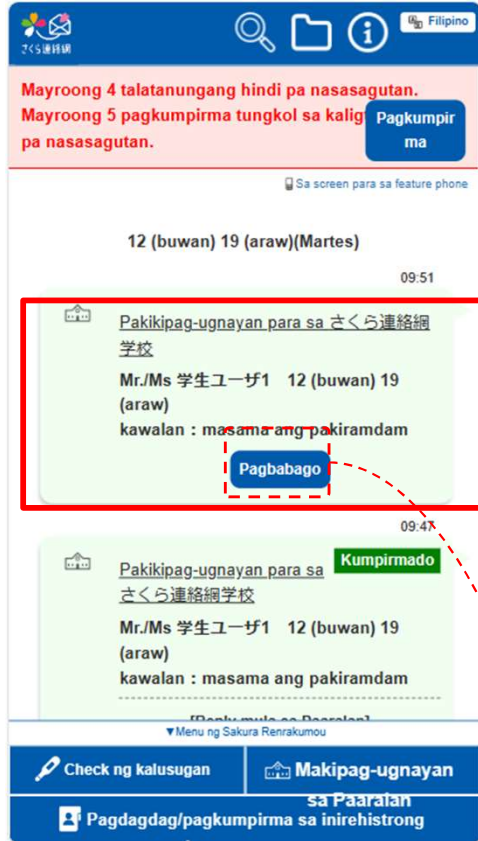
さくら連絡網

Filipino

Mayroong 4 talatanungang hindi pa nasasagutan. Mayroong 5 pagkumpirma tungkol sa kalig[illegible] pa nasasagutan.

Pagkumpirma

Sa screen para sa feature phone

12 (buwan) 19 (araw)(Martes)

09:51

Pakikipag-ugnayan para sa さくら連絡網学校

Mr./Ms 学生ユーザ1 12 (buwan) 19 (araw)

kawalan : masama ang pakiramdam

Pagbabago

09:47

Kumpirmado

Pakikipag-ugnayan para sa さくら連絡網学校

Mr./Ms 学生ユーザ1 12 (buwan) 19 (araw)

kawalan : masama ang pakiramdam

[Reply mula sa Paaralan]

▼Menu ng Sakura Renrakumou

Check ng kalusugan

Makipag-ugnayan sa Paaralan

Pagdagdag/pagkumpirma sa inirehistrong